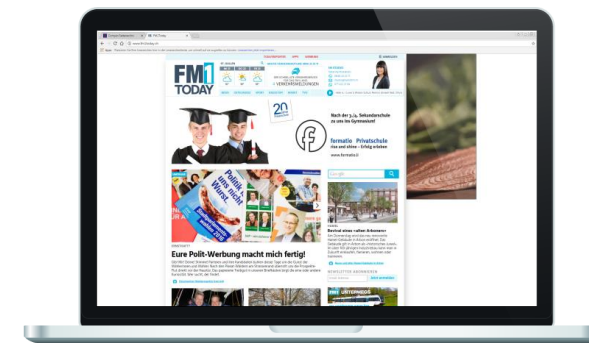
FM1 TODAY

Nach der 3./4. Sekundarschule an eines ins Gymnasium!

formatio Privatschule

www.formatio.li

Politik uns nicht Wurst

Eure Polit-Werbung macht mich fertig!

Google

Revival eines vollen Arkanums

NEWSLETTER ABONNIEREN

FM1 UNTERWEGS

20 Jahre